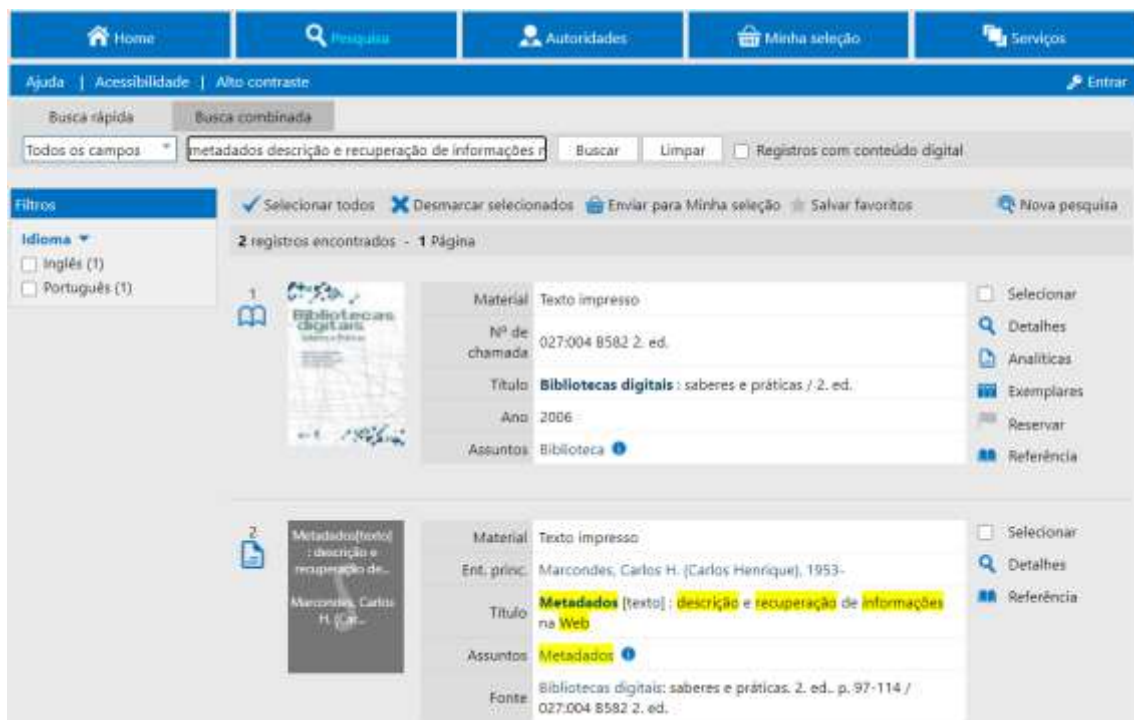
Home | Pesquisa | Autoridades | Minha seleção | Serviços

Ajuda | Acessibilidade | Alto contraste

Entrar

Busca rápida | Busca combinada

Todos os campos | metadados descrição e recuperação de informações n | Buscar | Limpar | Registros com conteúdo digital

Filtros

Idioma
Inglês (1)
Português (1)

Selecionar todos | Desmarcar selecionados | Enviar para Minha seleção | Salvar favoritos | Nova pesquisa

2 registros encontrados - 1 Página

1

Bibliotecas digitais saberes e práticas

| | |
|---|---|
| Material | Texto impresso |
| Nº de chamada | 027:004 B582 2. ed. |
| Título | Bibliotecas digitais : saberes e práticas / 2. ed. |
| Ano | 2006 |
| Assuntos | Biblioteca |

Selecionar
Detalhes
Analíticas
Exemplares
Reservar
Referência

2

Metadados[texto] : descrição e recuperação de... Marcondes, Carlos H. (Car...

| | |
|---|---|
| Material | Texto impresso |
| Ent. princ. | Marcondes, Carlos H. (Carlos Henrique), 1953- |
| Título | Metadados [texto] : descrição e recuperação de informações na Web |
| Assuntos | Metadados |
| Fonte | Bibliotecas digitais: saberes e práticas. 2. ed., p. 97-114 / 027:004 B582 2. ed. |

Selecionar
Detalhes
Referência